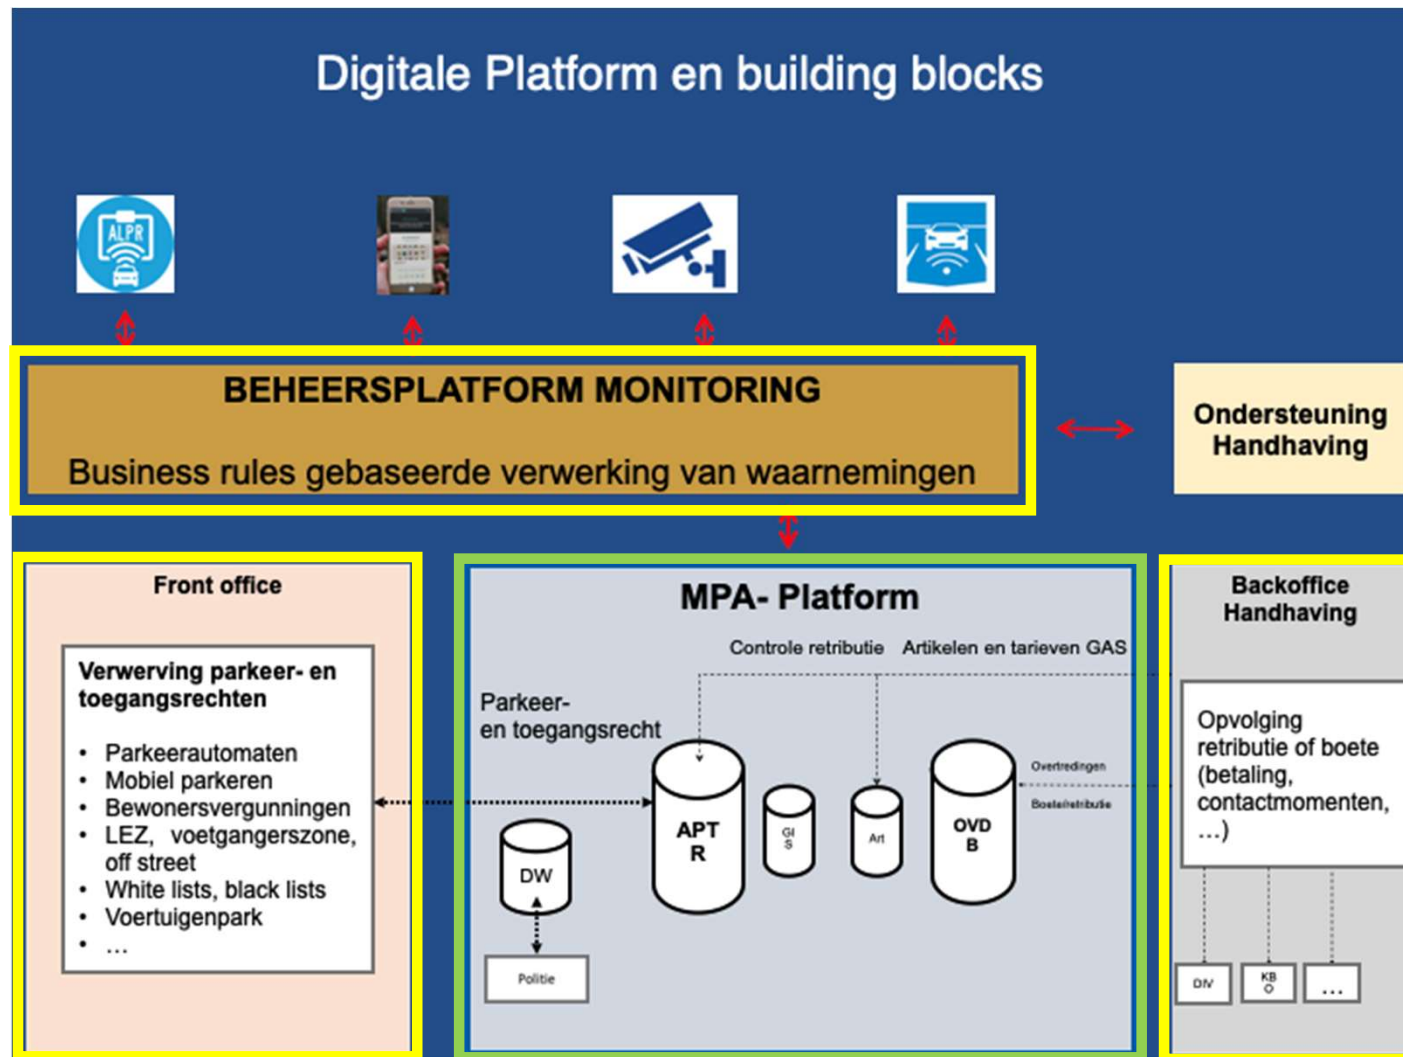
Digitale Platform en building blocks

ALPR

BEHEERSPLATFORM MONITORING

Business rules gebaseerde verwerking van waarnemingen

Ondersteuning Handhaving

Front office

Verwerving parkeer- en toegangsrechten

- Parkeerautomaten
- Mobiel parkeren
- Bewonersvergunningen
- LEZ, voetgangerszone, off street
- White lists, black lists
- Voertuigenpark
- …

MPA- Platform

Controle retributie Artikelen en tarieven GAS

Parkeer- en toegangsrecht

DW

Politie

APT R

GI S

Art

OVD B

Overtredingen

Boete/retributie

Backoffice Handhaving

Opvolging retributie of boete (betaling, contactmomenten, …)

DIV

KB O

…